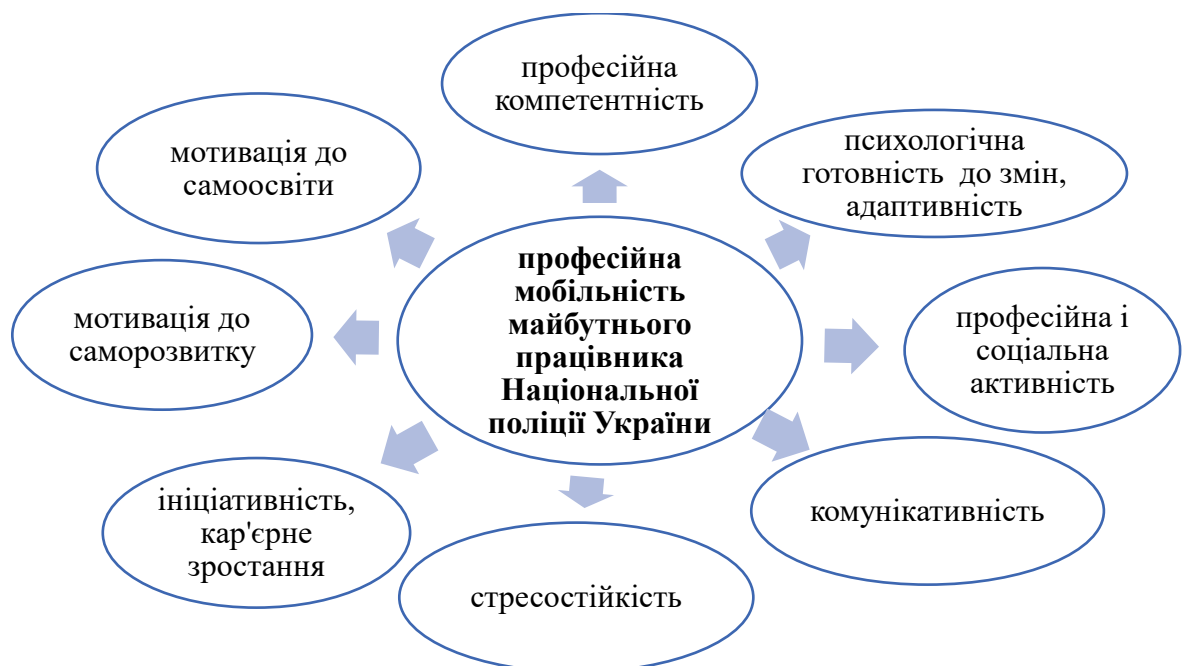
професійна мобільність майбутнього працівника Національної поліції України

професійна компетентність

психологічна готовність до змін, адаптивність

професійна і соціальна активність

комунікативність

стресостійкість

ініціативність, кар'єрне зростання

мотивація до саморозвитку

мотивація до самоосвіти